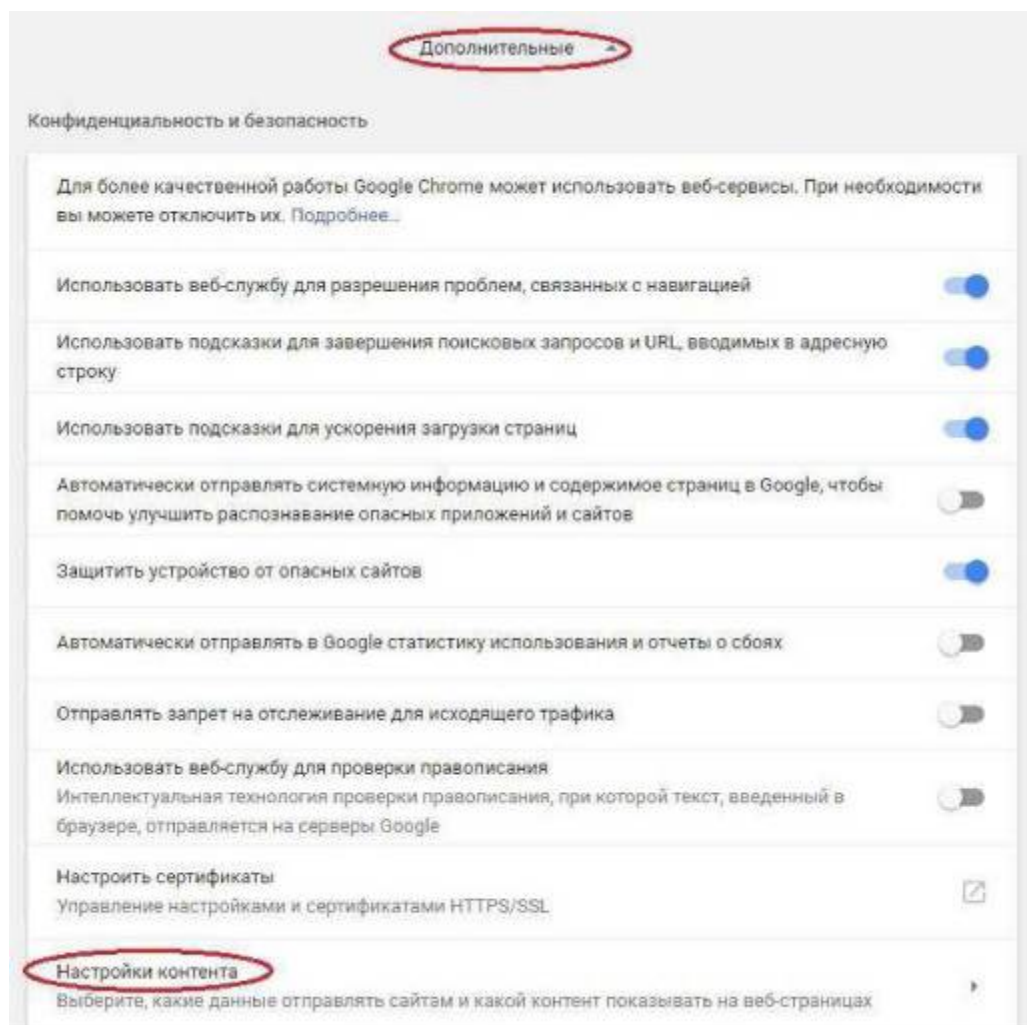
Дополнительные

Конфиденциальность и безопасность

Для более качественной работы Google Chrome может использовать веб-сервисы. При необходимости вы можете отключить их. Подробнее...

Использовать веб-службу для разрешения проблем, связанных с навигацией

Использовать подсказки для завершения поисковых запросов и URL, вводимых в адресную строку

Использовать подсказки для ускорения загрузки страниц

Автоматически отправлять системную информацию и содержимое страниц в Google, чтобы помочь улучшить распознавание опасных приложений и сайтов

Защитить устройство от опасных сайтов

Автоматически отправлять в Google статистику использования и отчеты о сбоях

Отправлять запрет на отслеживание для исходящего трафика

Использовать веб-службу для проверки правописания
Интеллектуальная технология проверки правописания, при которой текст, введенный в браузере, отправляется на серверы Google

Настроить сертификаты
Управление настройками и сертификатами HTTPS/SSL

Настройки контента
Выберите, какие данные отправлять сайтам и какой контент показывать на веб-страницах